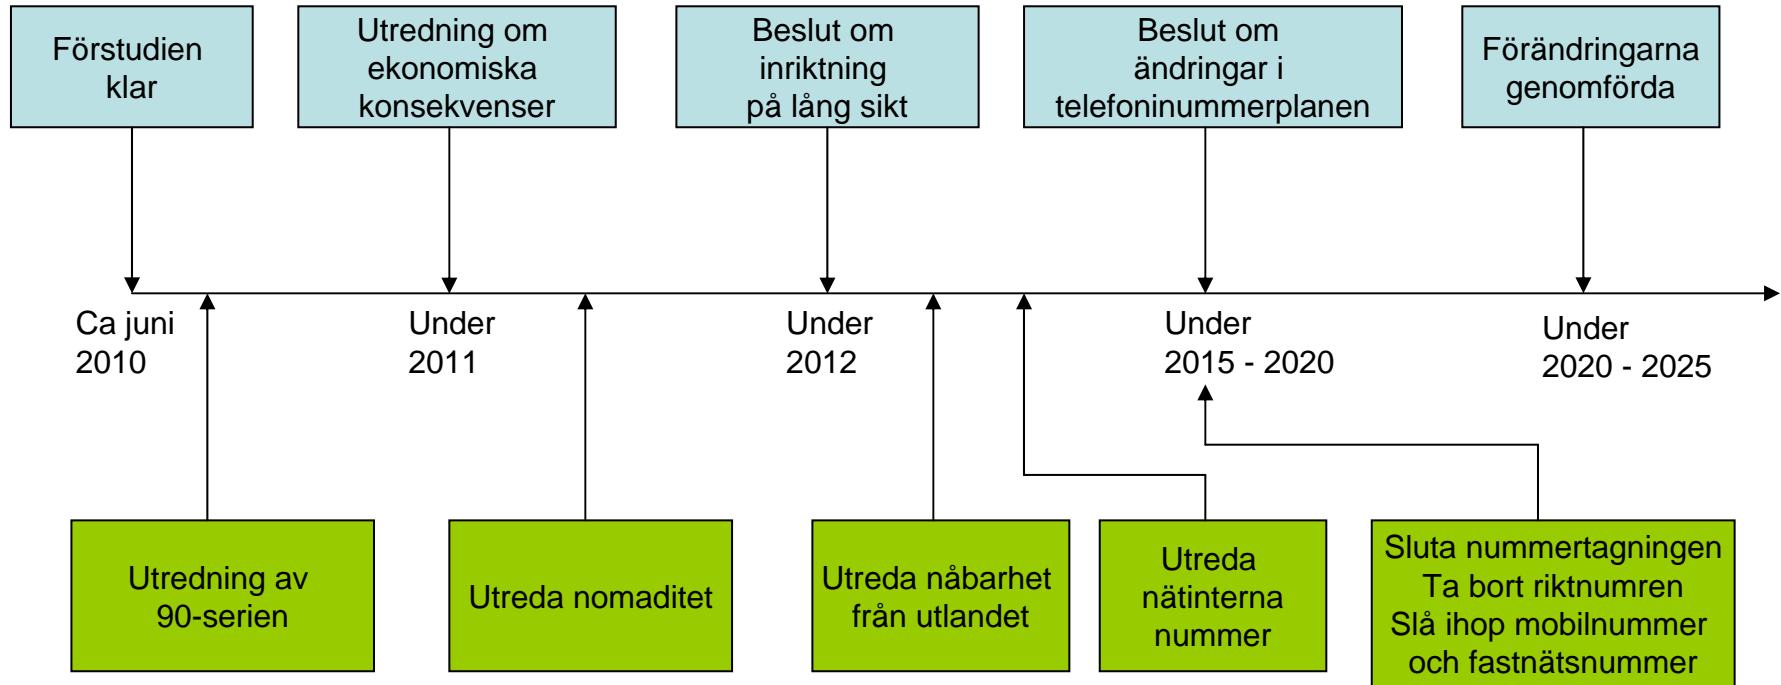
Förstudien klar

Utredning om ekonomiska konsekvenser

Beslut om inriktning på lång sikt

Beslut om ändringar i telefoninummerplanen

Förändringarna genomförda

Ca juni 2010

Under 2011

Under 2012

Under 2015 - 2020

Under 2020 - 2025

Utredning av 90-serien

Utreda nomaditet

Utreda nåbarhet från utlandet

Utreda nätinterna nummer

Sluta nummertagningen
Ta bort riktnumren
Slå ihop mobilnummer och fastnätsnummer